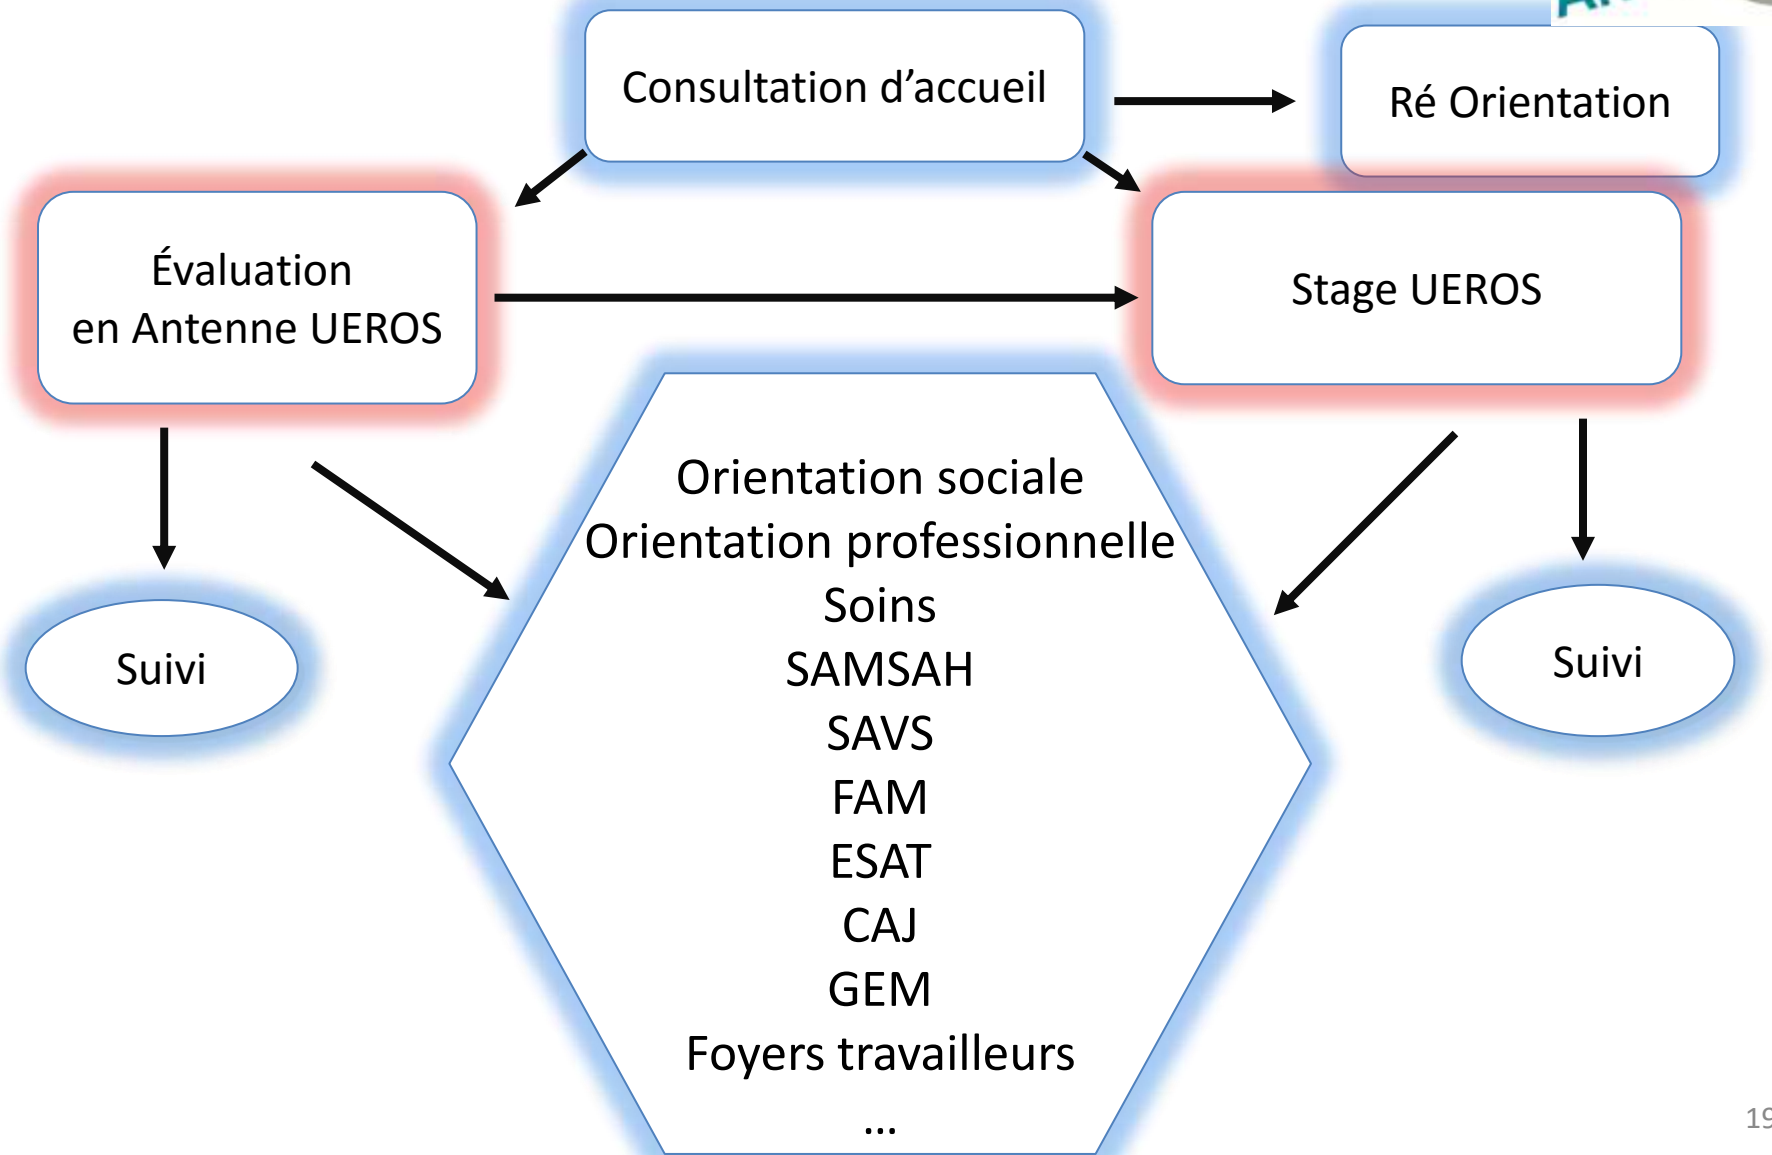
Consultation d'accueil

Ré Orientation

Évaluation en Antenne UEROS

Stage UEROS

Orientation sociale
Orientation professionnelle
Soins
SAMSAH
SAVS
FAM
ESAT
CAJ
GEM
Foyers travailleurs
...

Suivi

Suivi

19